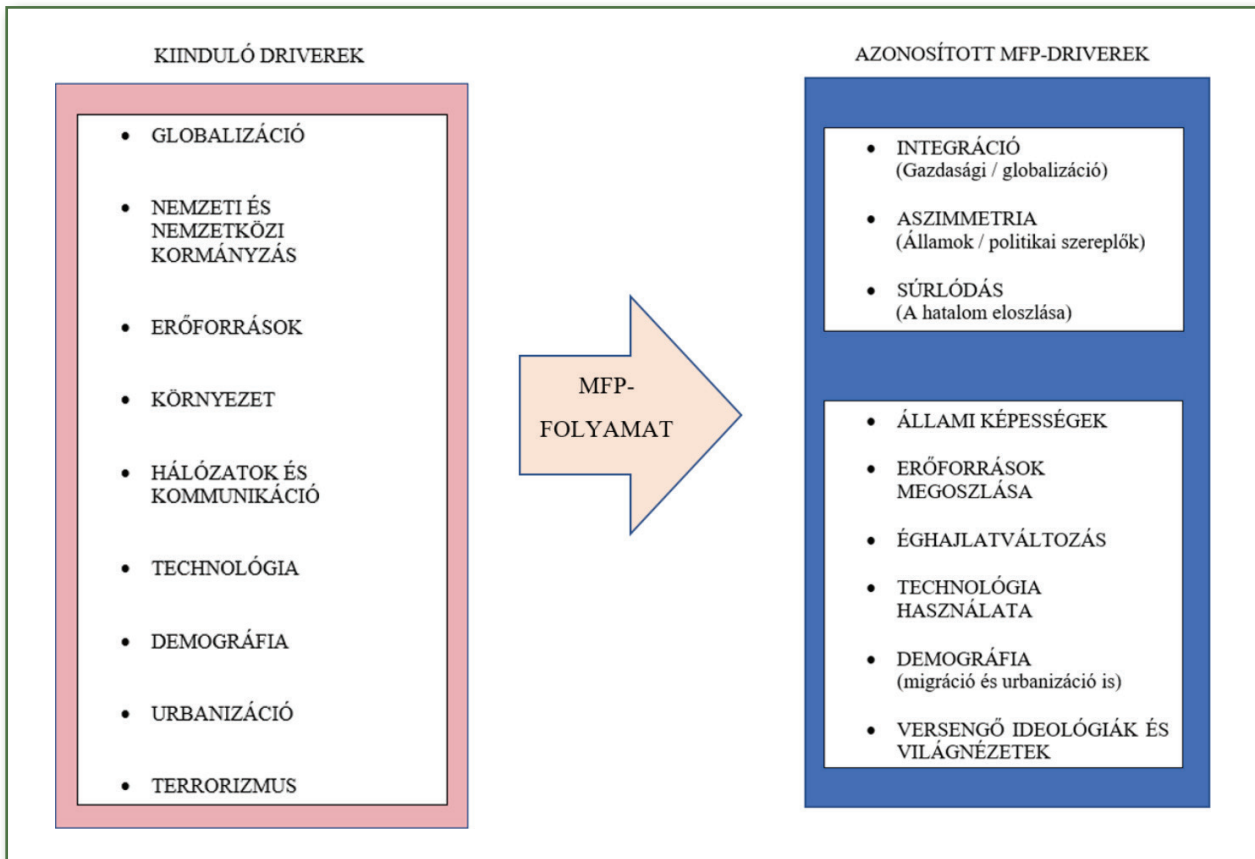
KIINDULÓ DRIVEREK

- GLOBALIZÁCIÓ
- NEMZETI ÉS NEMZETKÖZI KORMÁNYZÁS
- ERŐFORRÁSOK
- KÖRNYEZET
- HÁLÓZATOK ÉS KOMMUNIKÁCIÓ
- TECHNOLÓGIA
- DEMOGRÁFIA
- URBANIZÁCIÓ
- TERRORIZMUS

MFP-FOLYAMAT

AZONOSÍTOTT MFP-DRIVEREK

- INTEGRÁCIÓ (Gazdasági / globalizáció)
- ASZIMMETRIA (Államok / politikai szereplők)
- SÚRLÓDÁS (A hatalom eloszlása)

- ÁLLAMI KÉPESSÉGEK
- ERŐFORRÁSOK MEGOSZLÁSA
- ÉGHAJLATVÁLTOZÁS
- TECHNOLÓGIA HASZNÁLATA
- DEMOGRÁFIA (migráció és urbanizáció is)
- VERSENGŐ IDEOLÓGIÁK ÉS VILÁGNÉZETEK